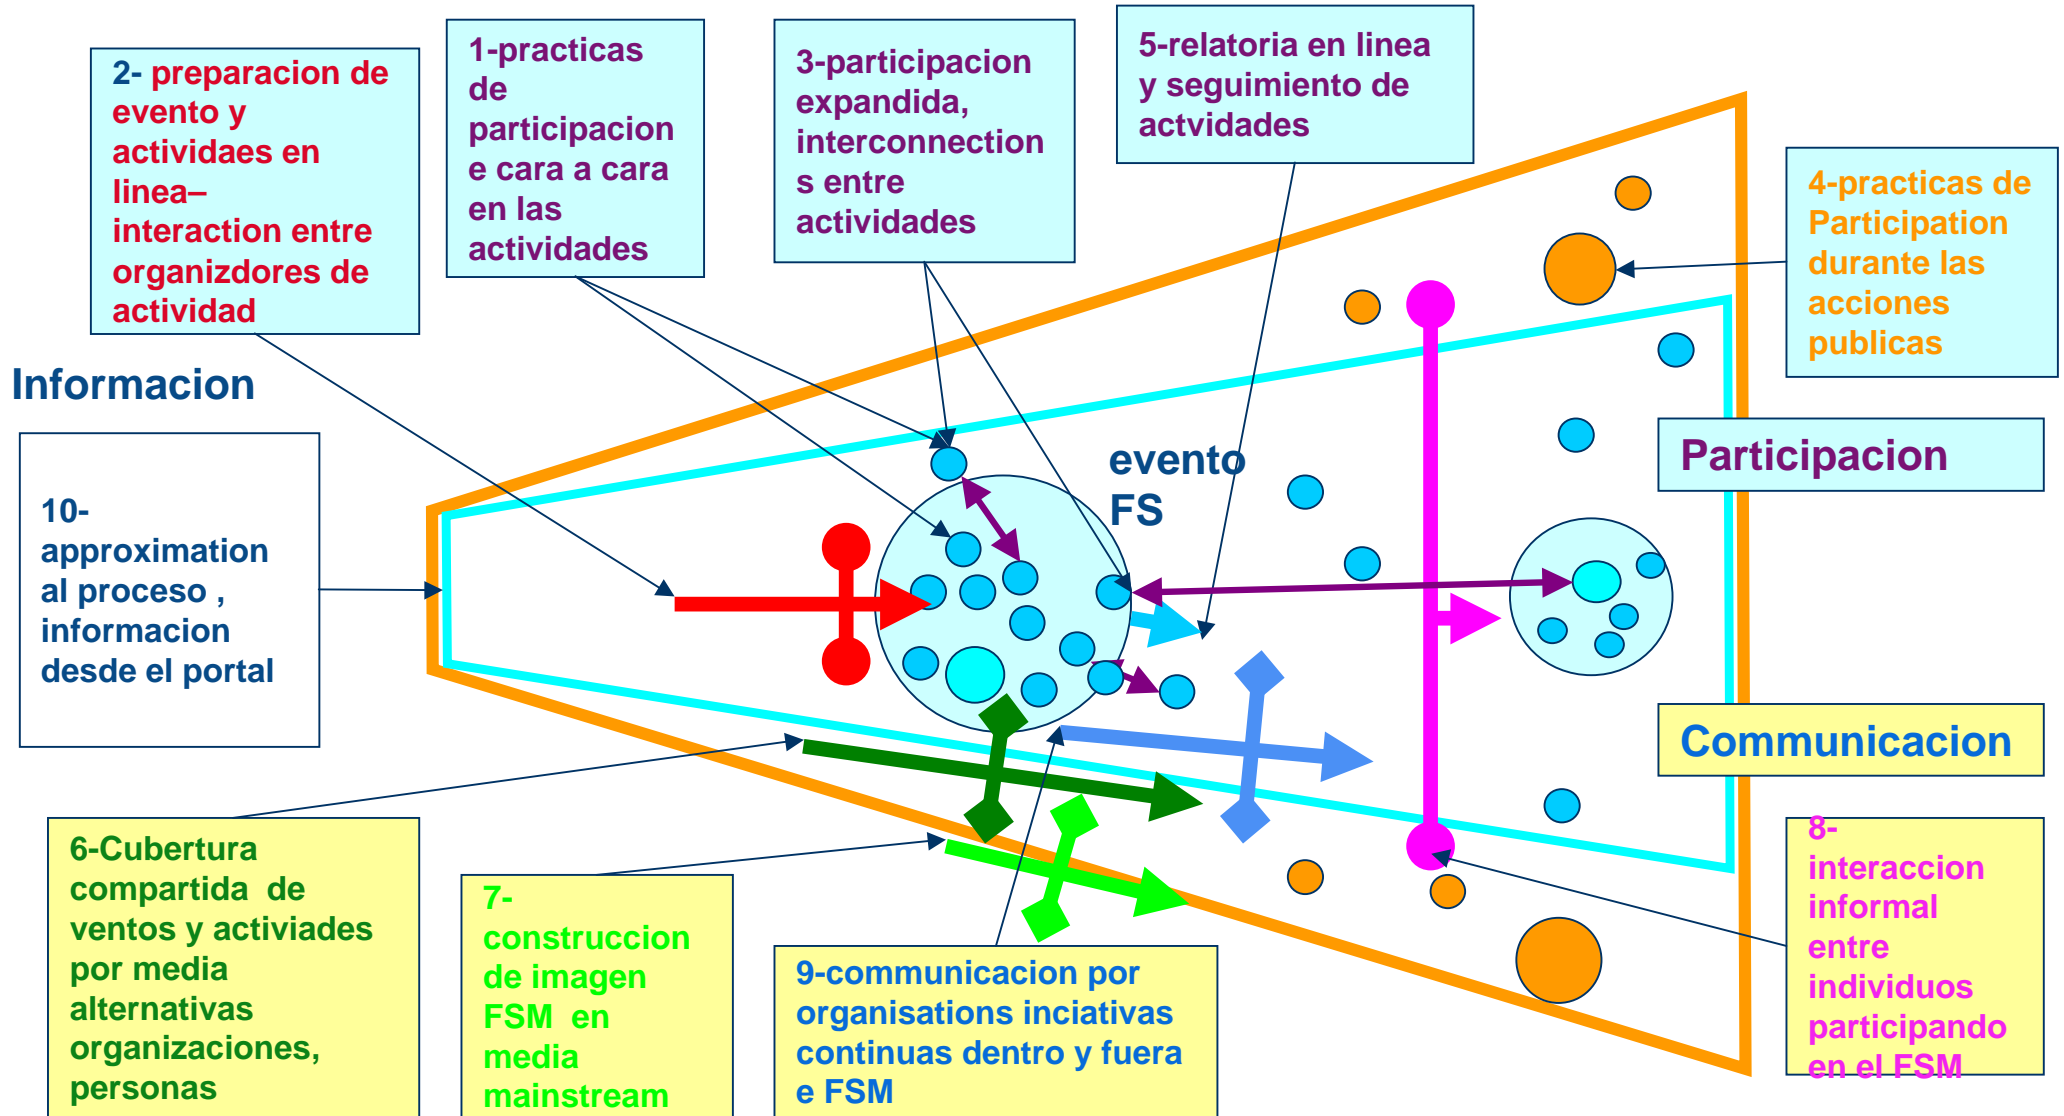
2- preparacion de evento y actividaes en linea– interaction entre organizdores de actividad

1-practicas de participacion e cara a cara en las actividades

3-participacion expandida, interconnections entre actividades

5-relatoria en linea y seguimiento de actvidades

4-practicas de Participation durante las acciones publicas

Informacion

10- approximation al proceso , informacion desde el portal

evento FS

Participacion

Communicacion

6-Cubertura compartida de ventos y activiades por media alternativas organizaciones, personas

7- construccion de imagen FSM en media mainstream

9-communicacion por organisations inciativas continuas dentro y fuera e FSM

8- interaccion informal entre individuos participando en el FSM